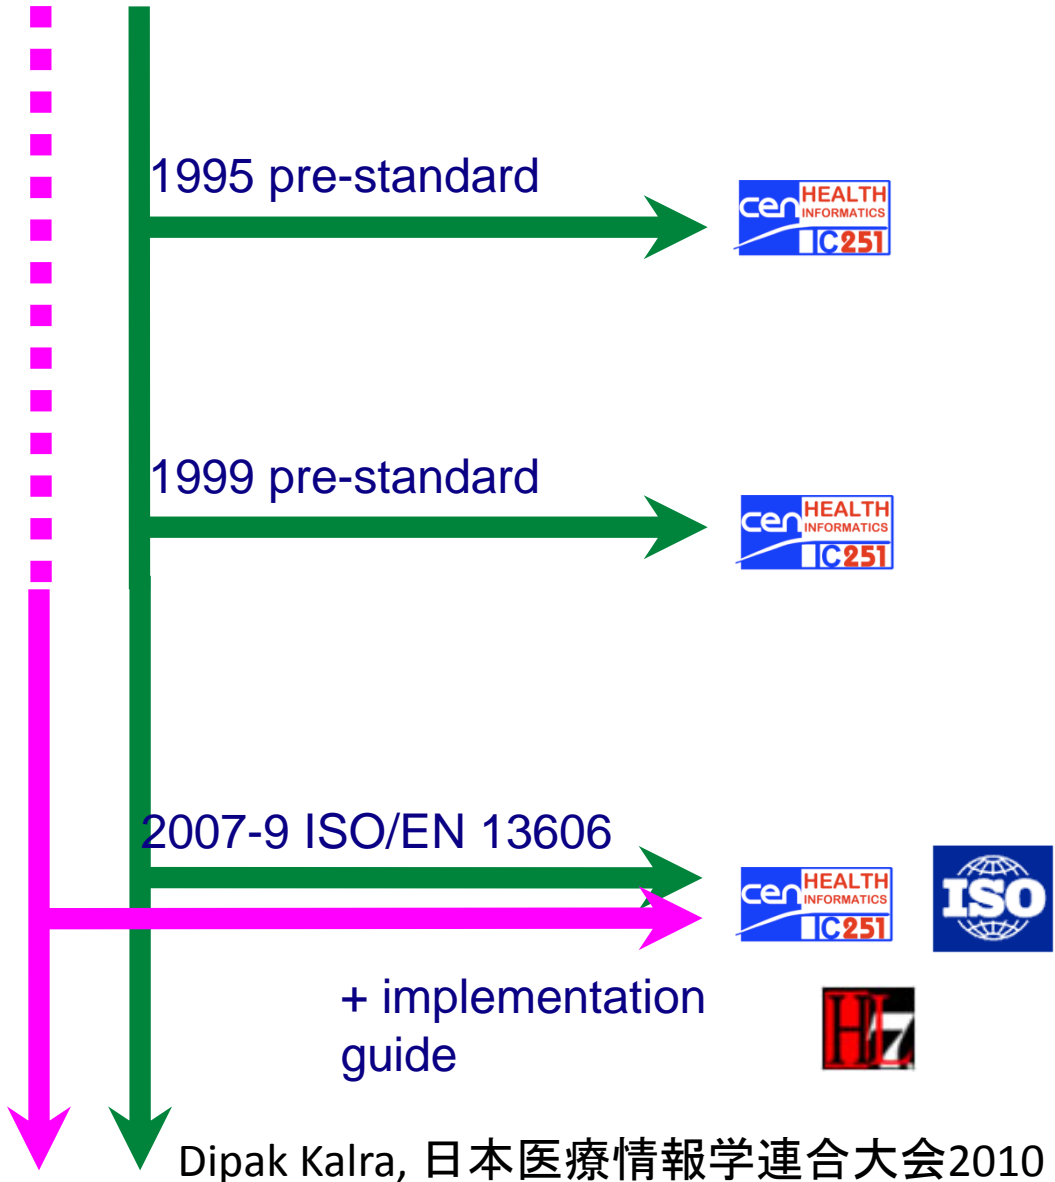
1995 pre-standard

cen HEALTH INFORMATICS TC251

1999 pre-standard

cen HEALTH INFORMATICS TC251

2007-9 ISO/EN 13606

cen HEALTH INFORMATICS TC251

ISO

+ implementation guide

HL7

Dipak Kalra, 日本医療情報学連合大会2010